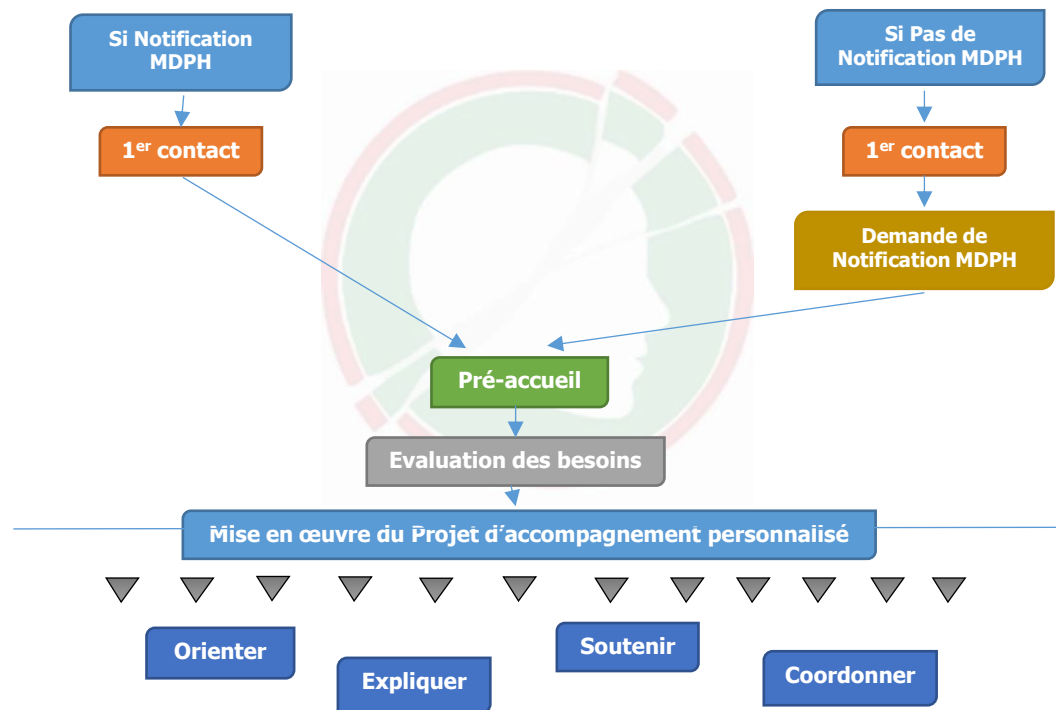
Si Notification MDPH

Si Pas de Notification MDPH

1$^{er}$ contact

1$^{er}$ contact

Demande de Notification MDPH

Pré-accueil

Evaluation des besoins

Mise en œuvre du Projet d'accompagnement personnalisé

Orienter

Expliquer

Soutenir

Coordonner